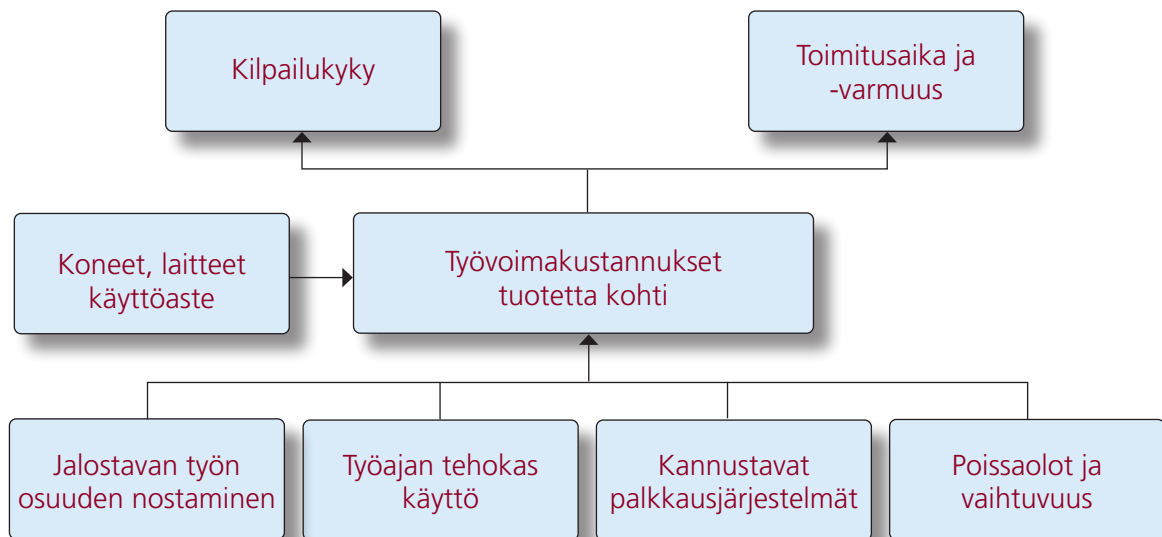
Kilpailukyky

Toimitusaika ja -varmuus

Koneet, laitteet käyttöaste

Työvoimakustannukset tuotetta kohti

Jalostavan työn osuuden nostaminen

Työajan tehokas käyttö

Kannustavat palkkausjärjestelmät

Poissaolot ja vaihtuvuus